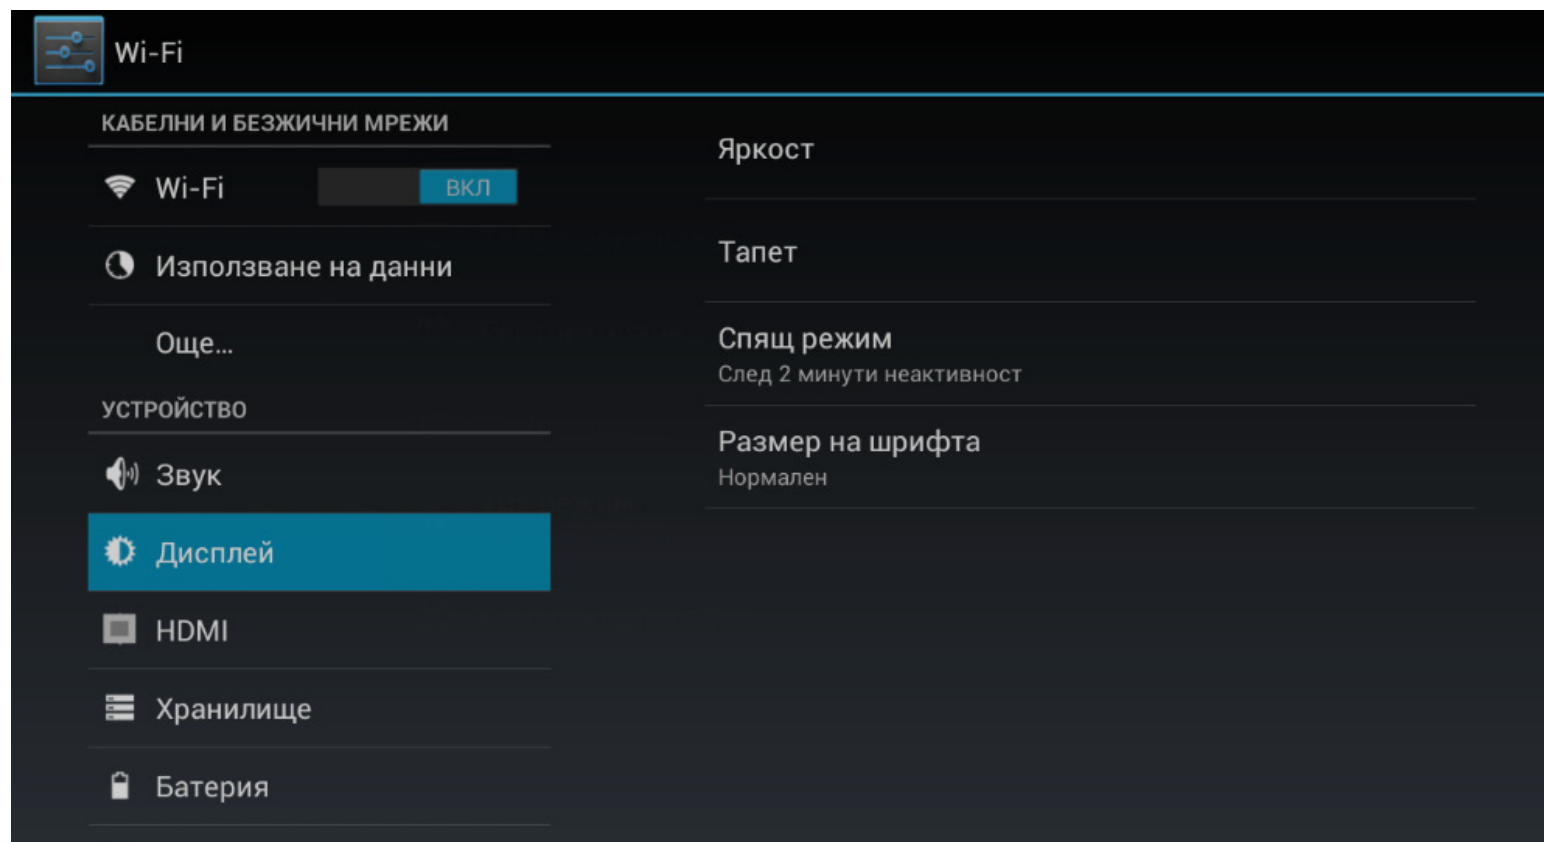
Wi-Fi

КАБЕЛНИ И БЕЗЖИЧНИ МРЕЖИ

Wi-Fi ВКЛ

Използване на данни

Още...

УСТРОЙСТВО

Звук

Дисплей

HDMI

Хранилище

Батерия

Яркост

Тапет

Спящ режим
След 2 минути неактивност

Размер на шрифта
Нормален